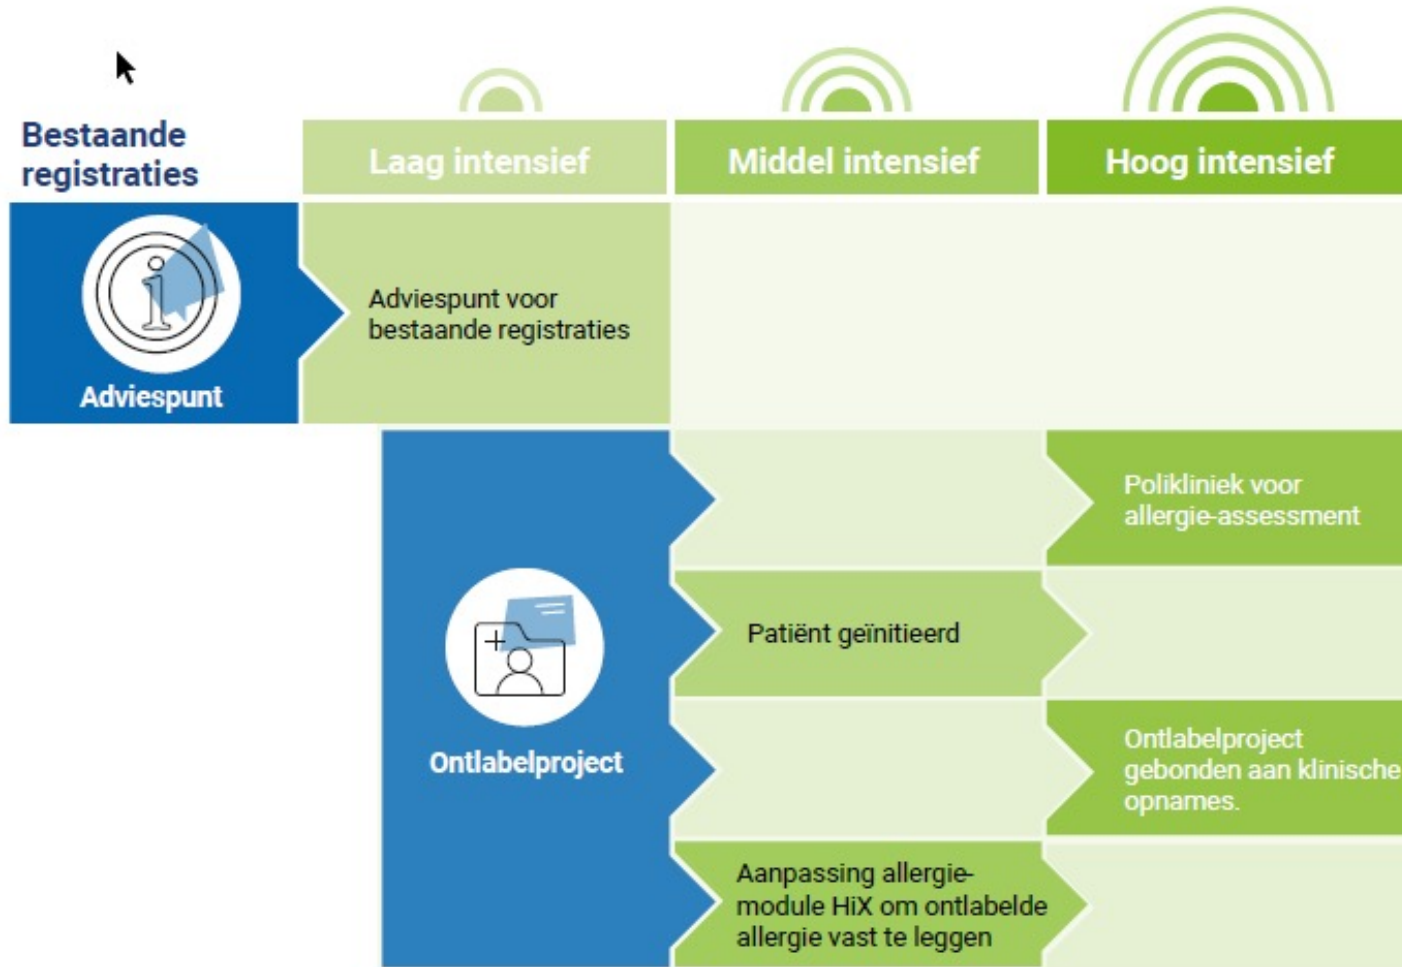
Bestaande registraties

Laag intensief

Middel intensief

Hoog intensief

Adviespunt

Adviespunt voor bestaande registraties

Ontlabelproject

Polikliniek voor allergie-assessment

Patiënt geïnitieerd

Ontlabelproject gebonden aan klinische opnames.

Aanpassing allergie-module HiX om ontlabelde allergie vast te leggen